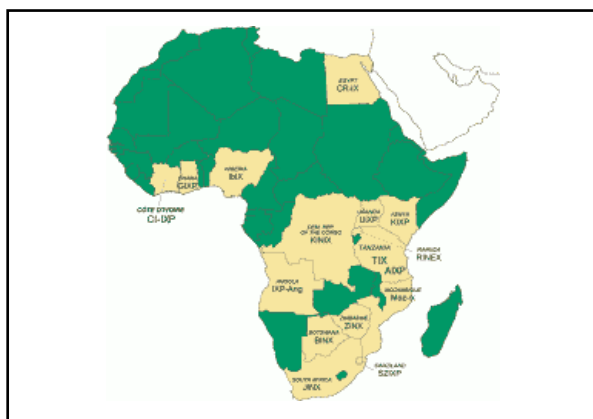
EGYPT
CR-IX

GHANA
GIXP

NIGERIA
IbIX

COTE D'IVOIRE
CI-IXP

DEM. REP. OF THE CONGO
KINIX

UGANDA
UIXP

KENYA
KIXP

TANZANIA
TIX
AIXP

RWANDA
RINEX

ANGOLA
IXP-Ang

MOZAMBIQUE
Moz-ix

ZIMBABWE
ZINX

BOTSWANA
BINX

SWAZILAND
SZIXP

SOUTH AFRICA
JINX